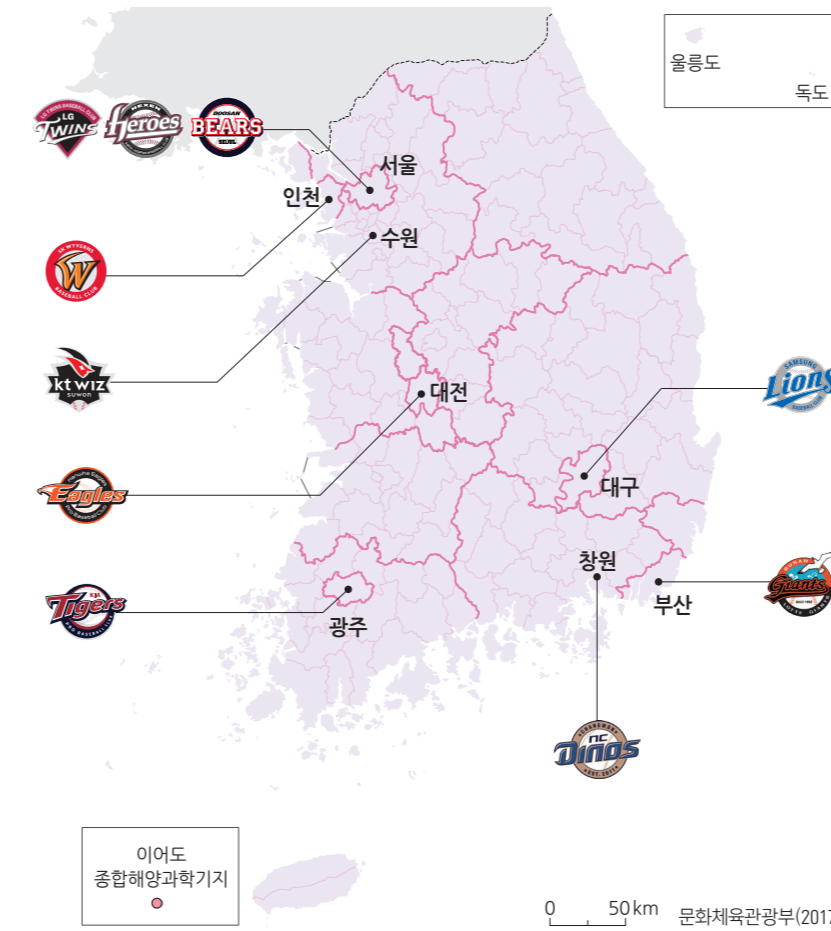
울릉도
독도
LG TWINS
NEXEN Heroes
DOOSAN BEARS SEOUL
서울
인천
SK WYVERNS BASEBALL CLUB
수원
kt wiz suwon
대전
Eagles
SAMSUNG Lions
대구
창원
부산
Tigers
광주
Giants
NC Dinos
이어도
종합해양과학기지
0 50 km
문화체육관광부(2017